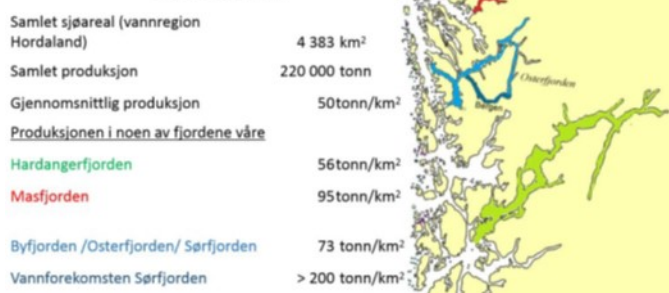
Samlet sjøareal (vannregion Hordaland) 4 383 km$^2$

Samlet produksjon 220 000 tonn

Gjennomsnittlig produksjon 50tonn/km$^2$

Produksjonen i noen av fjordene våre

Hardangerfjorden 56tonn/km$^2$

Masfjorden 95tonn/km$^2$

Byfjorden /Osterfjorden/ Sørfjorden 73 tonn/km$^2$

Vannforekomsten Sørfjorden > 200 tonn/km$^2$

Osterfjorden

Bergen